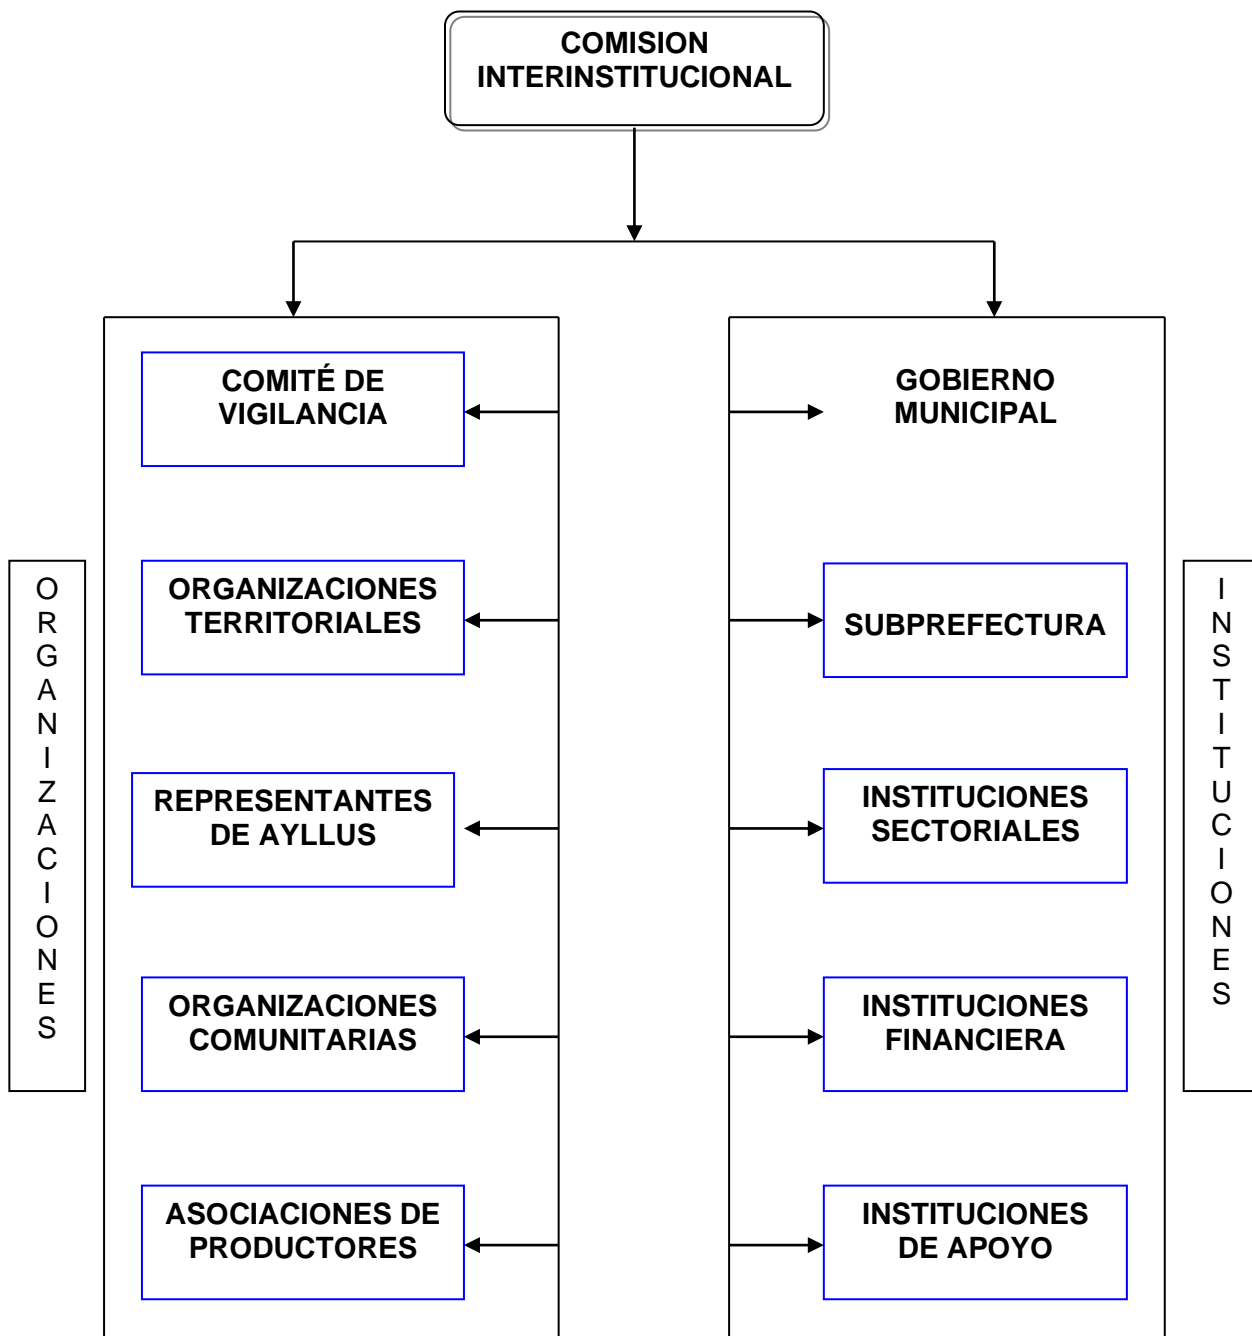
COMISION INTERINSTITUCIONAL

ORGANIZACIONES

COMITÉ DE VIGILANCIA

ORGANIZACIONES TERRITORIALES

REPRESENTANTES DE AYLLUS

ORGANIZACIONES COMUNITARIAS

ASOCIACIONES DE PRODUCTORES

GOBIERNO MUNICIPAL

SUBPREFECTURA

INSTITUCIONES SECTORIALES

INSTITUCIONES FINANCIERA

INSTITUCIONES DE APOYO

INSTITUCIONES